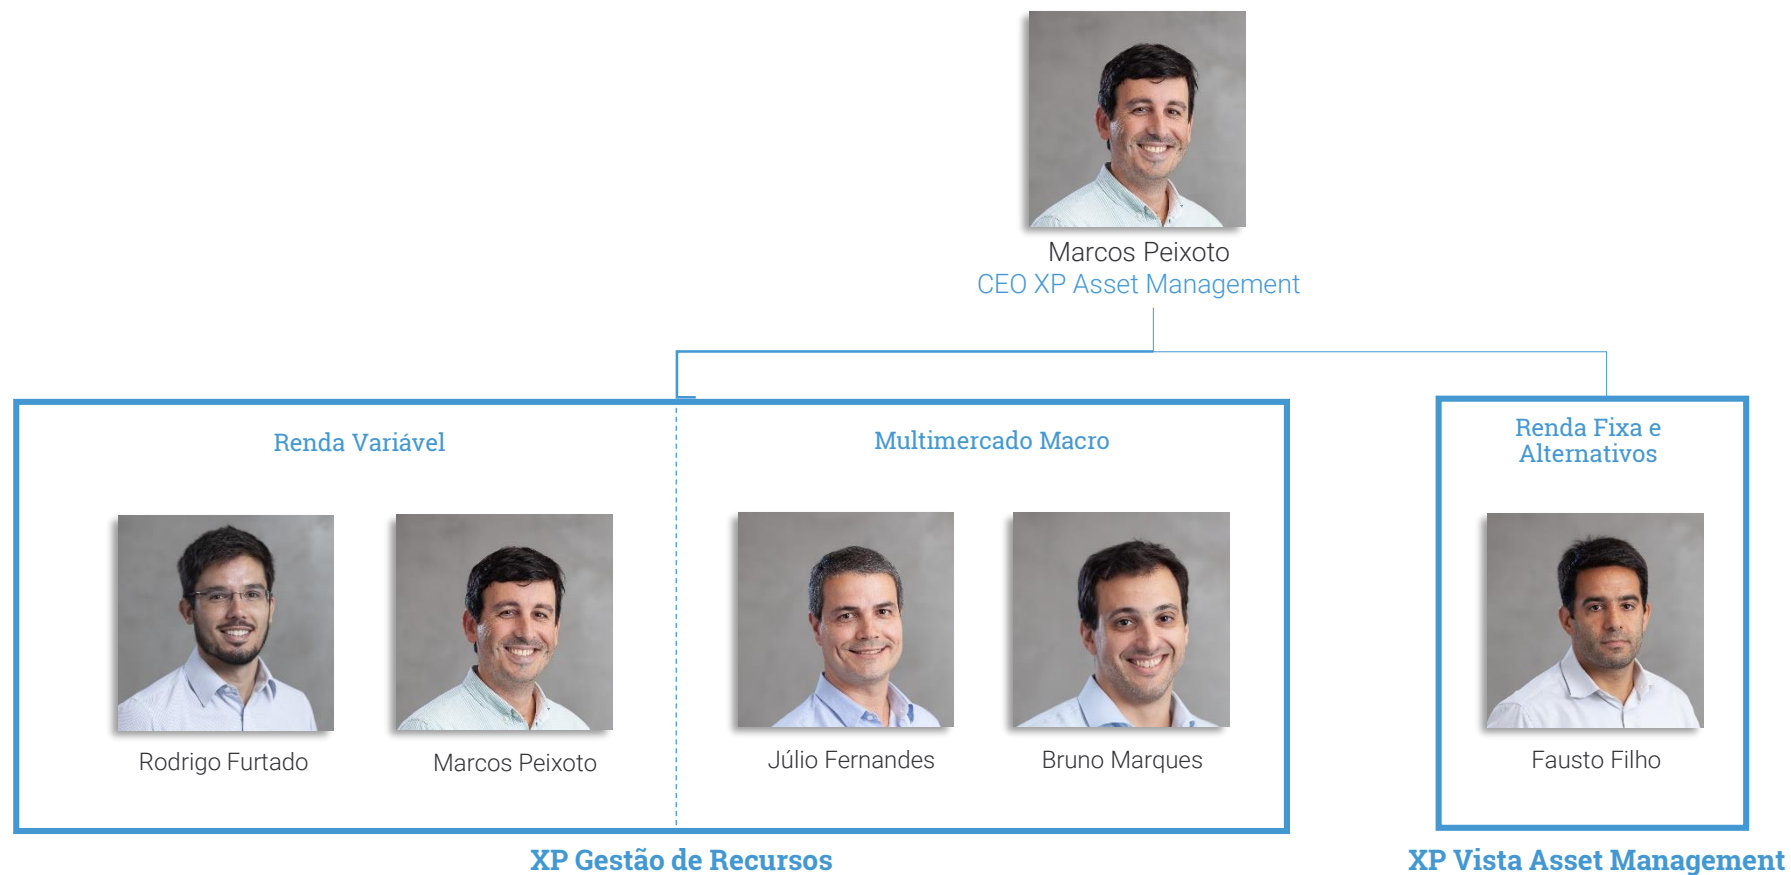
Marcos Peixoto
CEO XP Asset Management

Renda Variável

Rodrigo Furtado

Marcos Peixoto

Multimercado Macro

Júlio Fernandes

Bruno Marques

Renda Fixa e Alternativos

Fausto Filho

XP Gestão de Recursos

XP Vista Asset Management